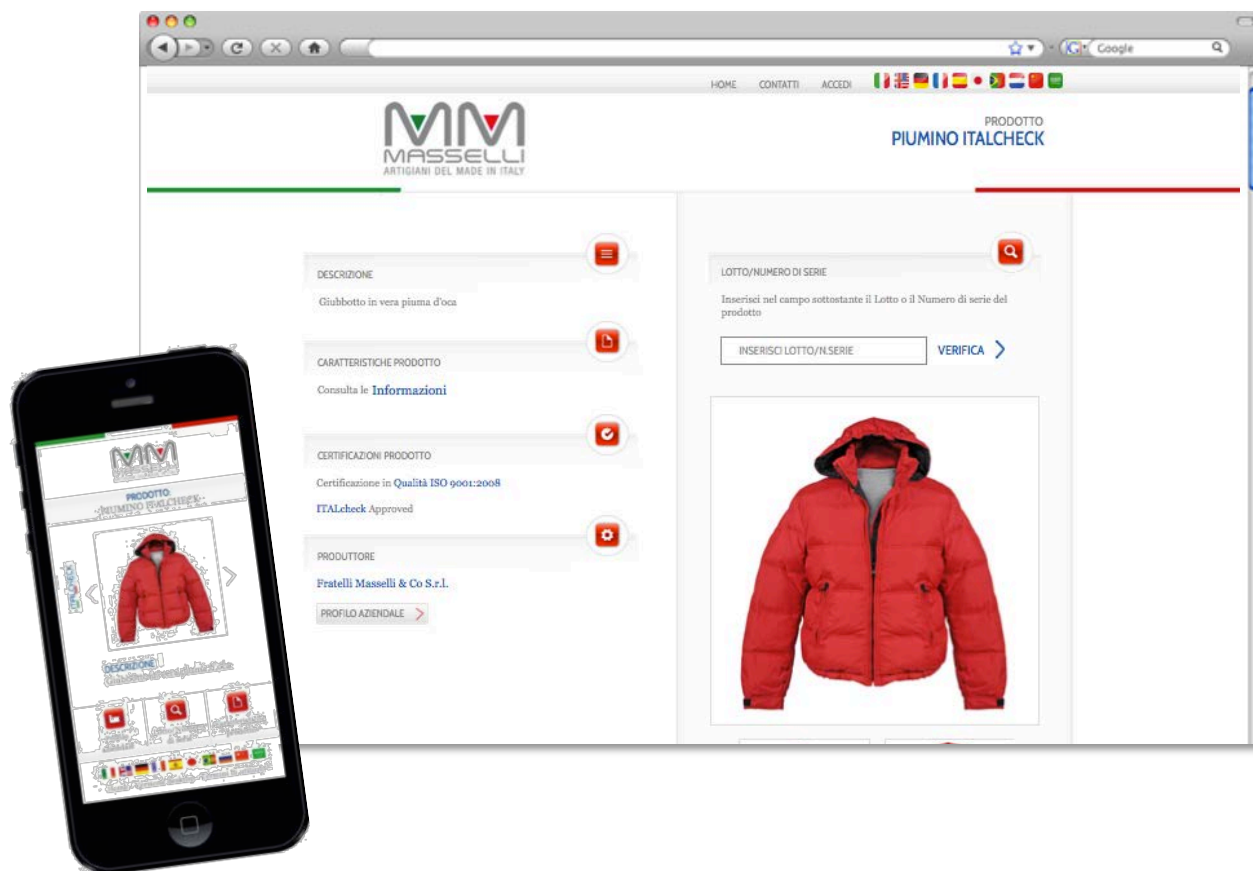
Google

HOME CONTATTI ACCEDI

MM
MASSELLI
ARTIGIANI DEL MADE IN ITALY

PRODOTTO
PIUMINO ITALCHECK

DESCRIZIONE

Giubbotto in vera piuma d'oca

CARATTERISTICHE PRODOTTO

Consulta le Informazioni

CERTIFICAZIONI PRODOTTO

Certificazione in Qualità ISO 9001:2008

ITALcheck Approved

PRODUTTORE

Fratelli Masselli & Co S.r.l.

PROFILO AZIENDALE

LOTTO/NUMERO DI SERIE

Inserisci nel campo sottostante il Lotto o il Numero di serie del prodotto

INSERISCI LOTTO/N.SERIE

VERIFICA

PRODOTTO
PIUMINO ITALCHECK

DESCRIZIONE
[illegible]